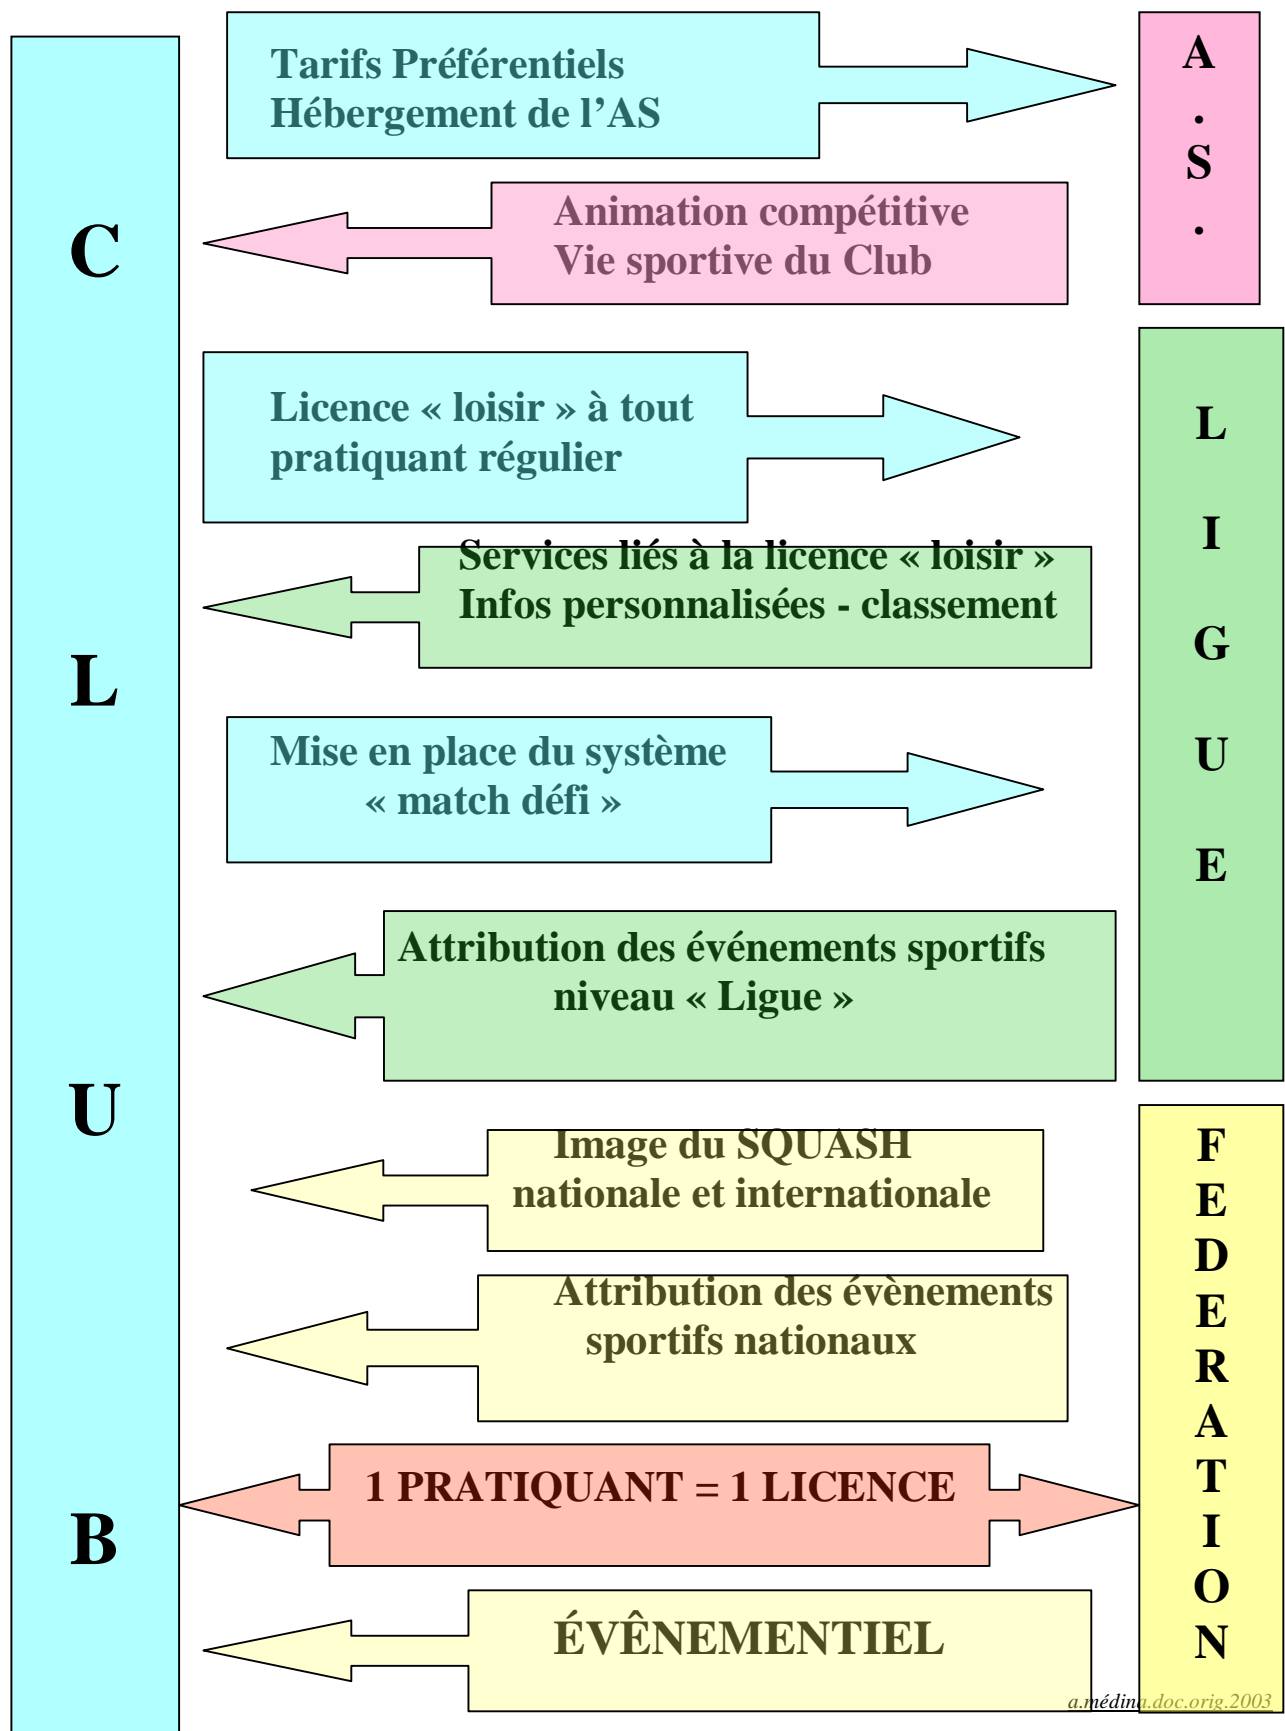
C
L
U
B

Tarifs Préférentiels
Hébergement de l'AS

A
.
S
.

Animation compétitive
Vie sportive du Club

Licence « loisir » à tout pratiquant régulier

L
I
G
U
E

Services liés à la licence « loisir »
Infos personnalisées - classement

Mise en place du système « match défi »

Attribution des événements sportifs niveau « Ligue »

Image du SQUASH
nationale et internationale

F
E
D
E
R
A
T
I
O
N

Attribution des évènements sportifs nationaux

1 PRATIQUANT = 1 LICENCE

ÉVÊNEMENTIEL

a.médina.doc.orig.2003